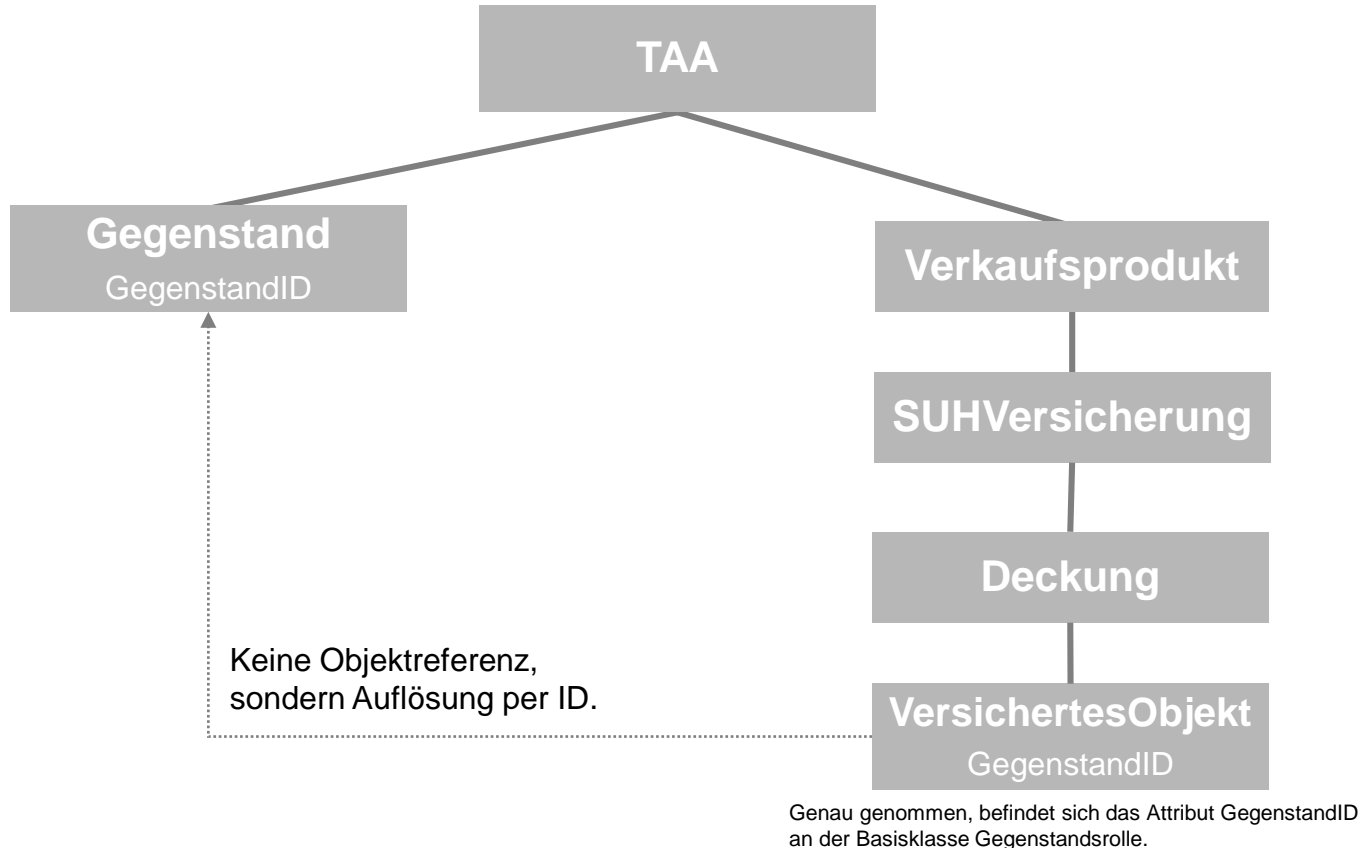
TAA

Gegenstand
GegenstandID

Verkaufsprodukt

SUHVersicherung

Deckung

Keine Objektreferenz, sondern Auflösung per ID.

VersichertesObjekt
GegenstandID

Genau genommen, befindet sich das Attribut GegenstandID an der Basisklasse Gegenstandsrolle.